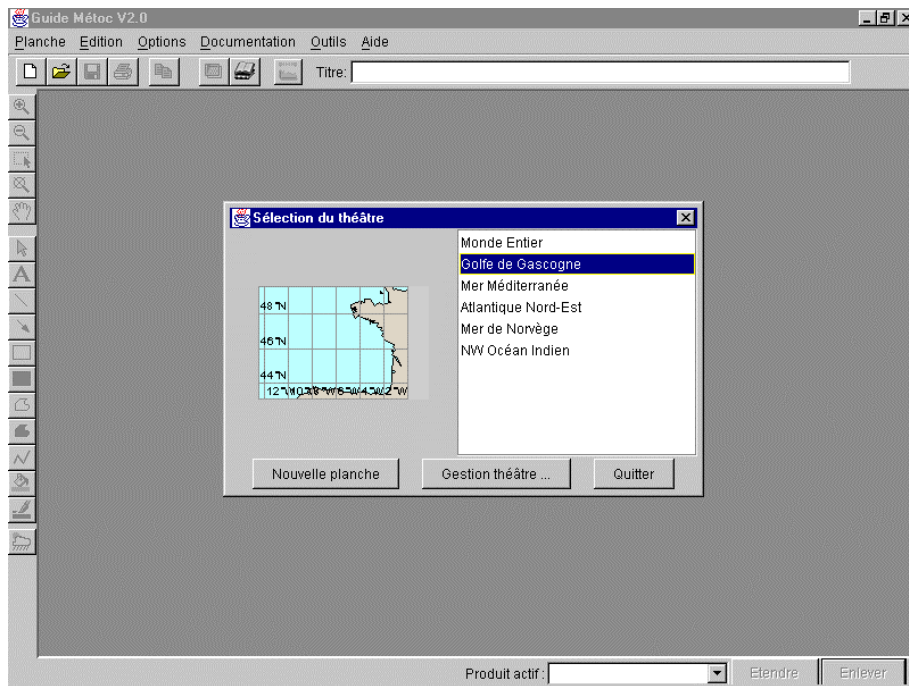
Guide Métoc V2.0

Planche Edition Options Documentation Outils Aide

Titre:

Sélection du théâtre

48°N
46°N
44°N
12°W 10°W 8°W 6°W 4°W 2°W

Monde Entier
Golfe de Gascogne
Mer Méditerranée
Atlantique Nord-Est
Mer de Norvège
NW Océan Indien

Nouvelle planche
Gestion théâtre ...
Quitter

Produit actif :
Etendre
Enlever